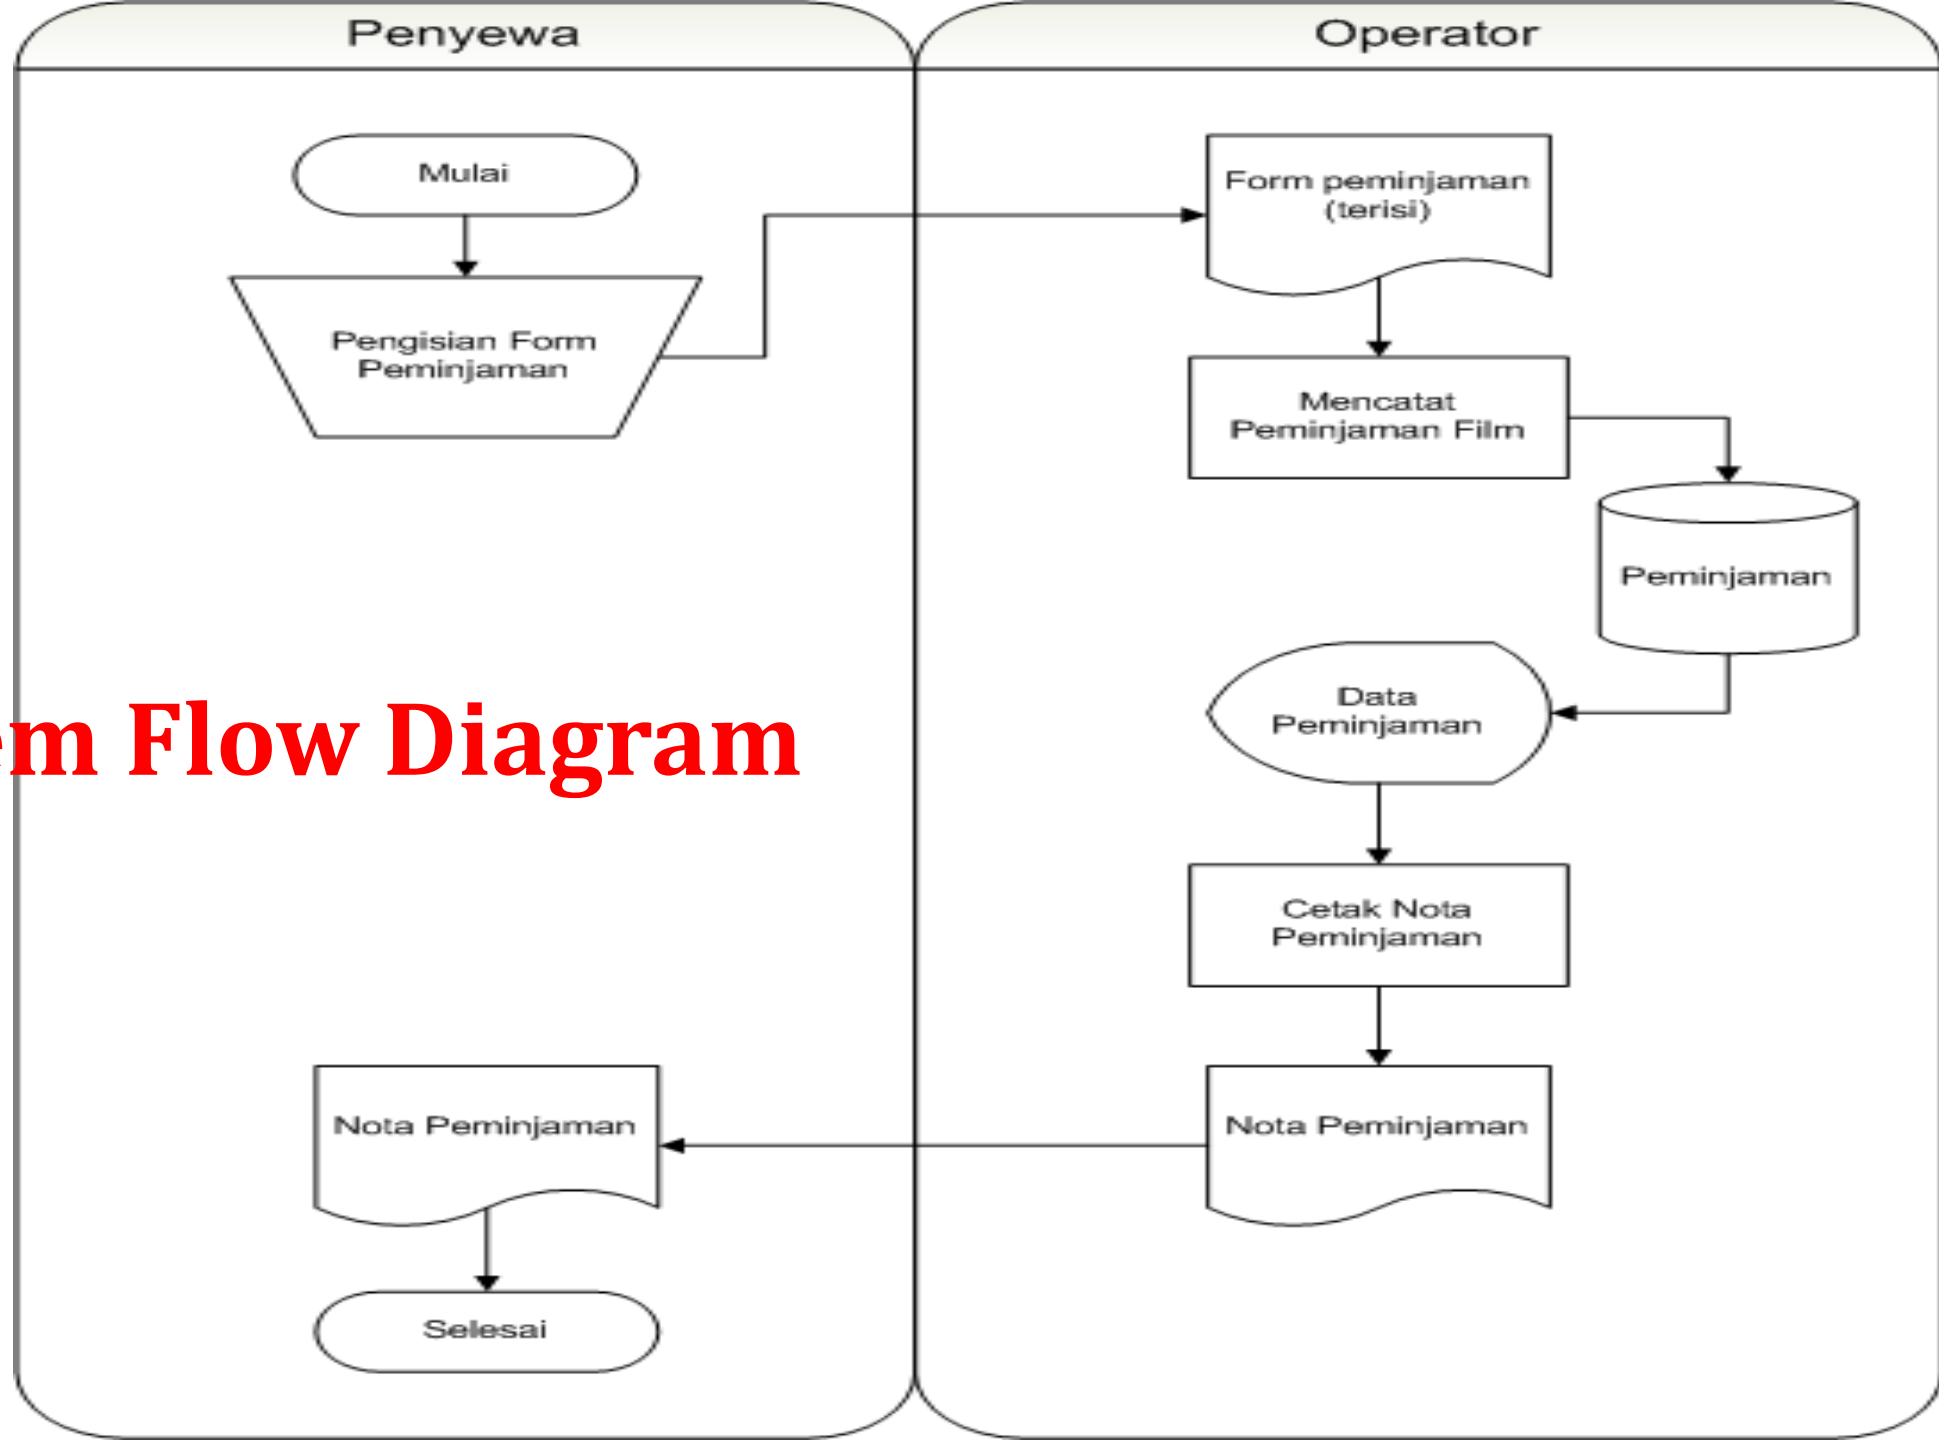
Penyewa

Operator

Mulai

Pengisian Form Peminjaman

Form peminjaman (terisi)

Mencatat Peminjaman Film

Peminjaman

Data Peminjaman

m Flow Diagram

Cetak Nota Peminjaman

Nota Peminjaman

Nota Peminjaman

Selesai